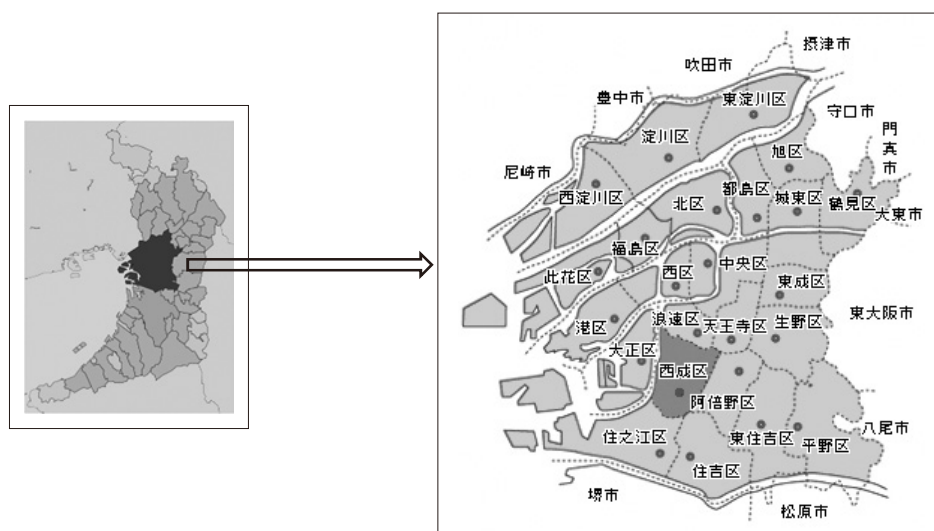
摂津市
吹田市
豊中市
東淀川区
守口市
門真市
淀川区
旭区
尼崎市
西淀川区
都島区
城東区
鶴見区
大東市
北区
福島区
中央区
西区
此花区
東成区
東大阪市
港区
浪速区
天王寺区
生野区
大正区
西成区
阿倍野区
八尾市
住之江区
東住吉区
平野区
住吉区
堺市
松原市